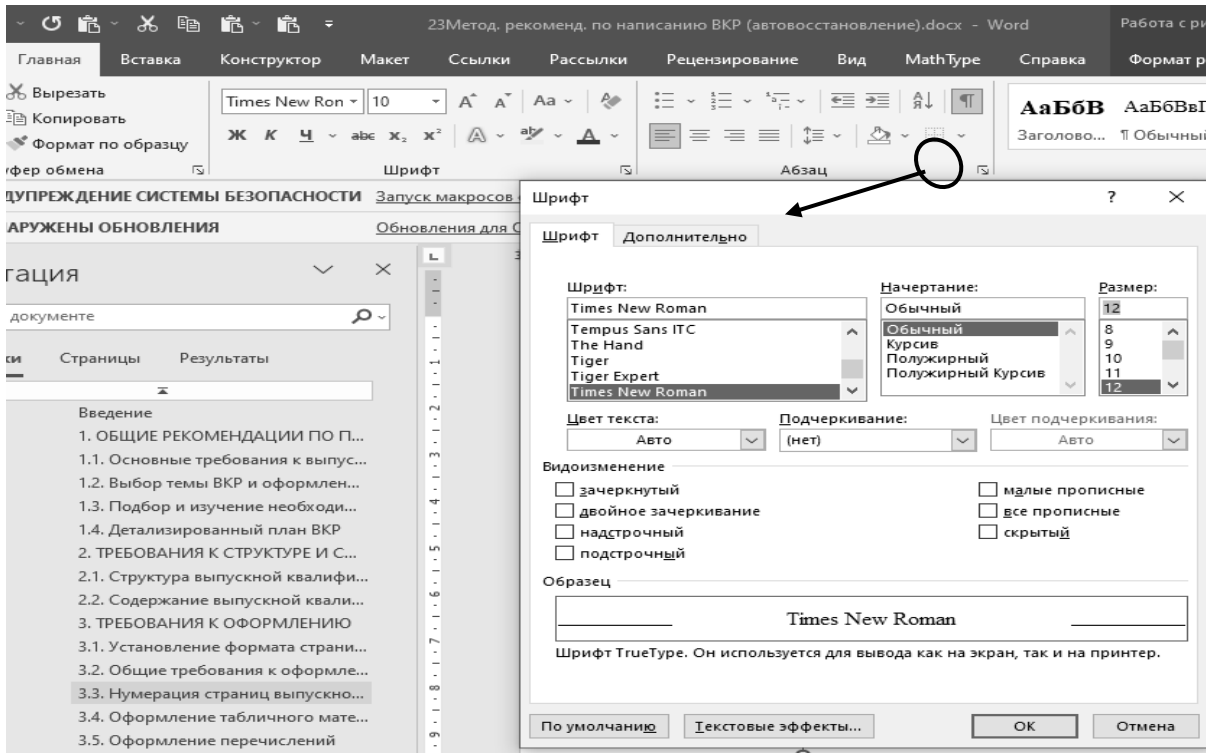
23Метод. рекоменд. по написанию ВКР (автовосстановление).docx - Word

Работа с ри

Главная Вставка Конструктор Макет Ссылки Рассылки Рецензирование Вид MathType Справка Формат р

Вырезать
Копировать
Формат по образцу
фер обмена

Times New Ron 10
Ж К Ч abc $x_2$ $x^2$
Шрифт

Абзац

АаБбВ АаБбВвI
Заголово... ¶ Обычный

ДУПРЕЖДЕНИЕ СИСТЕМЫ БЕЗОПАСНОСТИ Запуск макросов

АРУЖЕНЫ ОБНОВЛЕНИЯ Обновления для О

гация
документе
ки Страницы Результаты

Введение
1. ОБЩИЕ РЕКОМЕНДАЦИИ ПО П...
1.1. Основные требования к выпус...
1.2. Выбор темы ВКР и оформлен...
1.3. Подбор и изучение необходи...
1.4. Детализированный план ВКР
2. ТРЕБОВАНИЯ К СТРУКТУРЕ И С...
2.1. Структура выпускной квалифи...
2.2. Содержание выпускной квали...
3. ТРЕБОВАНИЯ К ОФОРМЛЕНИЮ
3.1. Установление формата страни...
3.2. Общие требования к оформле...
3.3. Нумерация страниц выпускно...
3.4. Оформление табличного мате...
3.5. Оформление перечислений

Шрифт ? ×

Шрифт Дополнительно

Шрифт:
Times New Roman
Tempus Sans ITC
The Hand
Tiger
Tiger Expert
Times New Roman

Начертание:
Обычный
Обычный
Курсив
Полужирный
Полужирный Курсив

Размер:
12
8
9
10
11
12

Цвет текста: Авто
Подчеркивание: (нет)
Цвет подчеркивания: Авто

Видоизменение
зачеркнутый
двойное зачеркивание
надстрочный
подстрочный
малые прописные
все прописные
скрытый

Образец
Times New Roman
Шрифт TrueType. Он используется для вывода как на экран, так и на принтер.

По умолчанию Текстовые эффекты... ОК Отмена